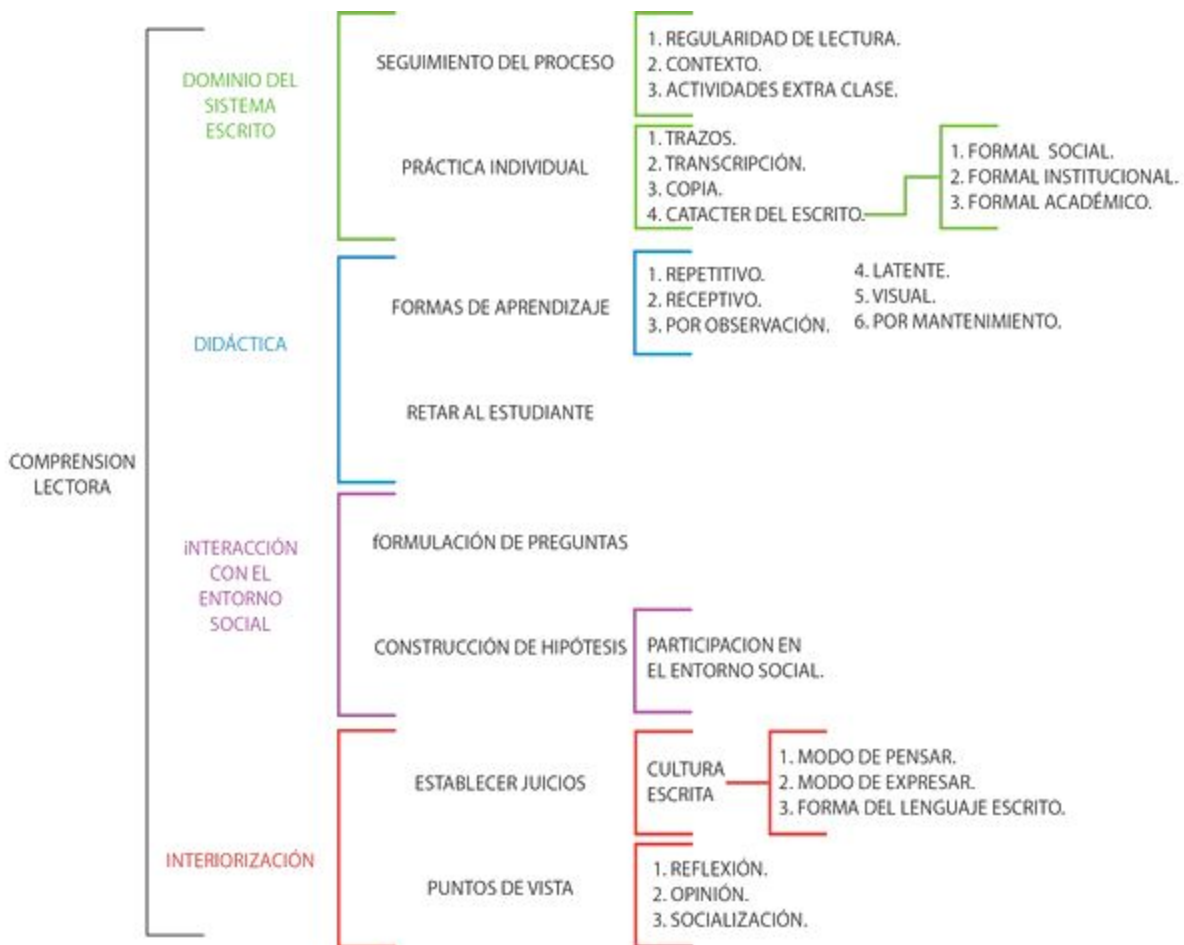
COMPRENSION LECTORA

DOMINIO DEL SISTEMA ESCRITO

SEGUIMIENTO DEL PROCESO

1. REGULARIDAD DE LECTURA.
2. CONTEXTO.
3. ACTIVIDADES EXTRA CLASE.

PRÁCTICA INDIVIDUAL

1. TRAZOS.
2. TRANSCRIPCIÓN.
3. COPIA.
4. CATACTER DEL ESCRITO.

1. FORMAL SOCIAL.
2. FORMAL INSTITUCIONAL.
3. FORMAL ACADÉMICO.

DIDÁCTICA

FORMAS DE APRENDIZAJE

1. REPETITIVO.
2. RECEPTIVO.
3. POR OBSERVACIÓN.
4. LATENTE.
5. VISUAL.
6. POR MANTENIMIENTO.

RETAR AL ESTUDIANTE

iNTERACCIÓN CON EL ENTORNO SOCIAL

fORMULACIÓN DE PREGUNTAS

CONSTRUCCIÓN DE HIPÓTESIS

PARTICIPACION EN EL ENTORNO SOCIAL.

INTERIORIZACIÓN

ESTABLECER JUICIOS

CULTURA ESCRITA

1. MODO DE PENSAR.
2. MODO DE EXPRESAR.
3. FORMA DEL LENGUAJE ESCRITO.

PUNTOS DE VISTA

1. REFLEXIÓN.
2. OPINIÓN.
3. SOCIALIZACIÓN.